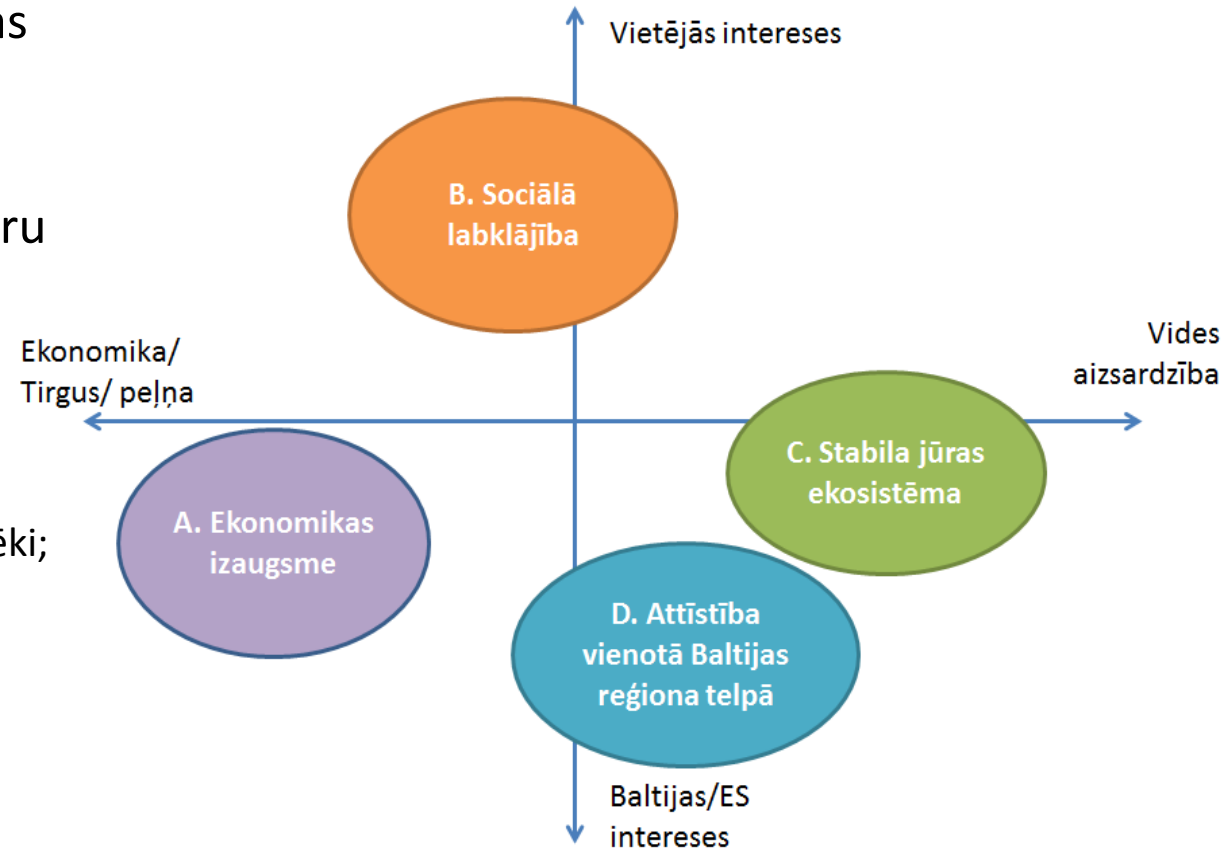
as

ru

ēki;

Vietējās intereses

B. Sociālā labklājība

Ekonomika/ Tirgus/ peļņa

Vides aizsardzība

C. Stabila jūras ekosistēma

A. Ekonomikas izaugsme

D. Attīstība vienotā Baltijas reģiona telpā

Baltijas/ES intereses